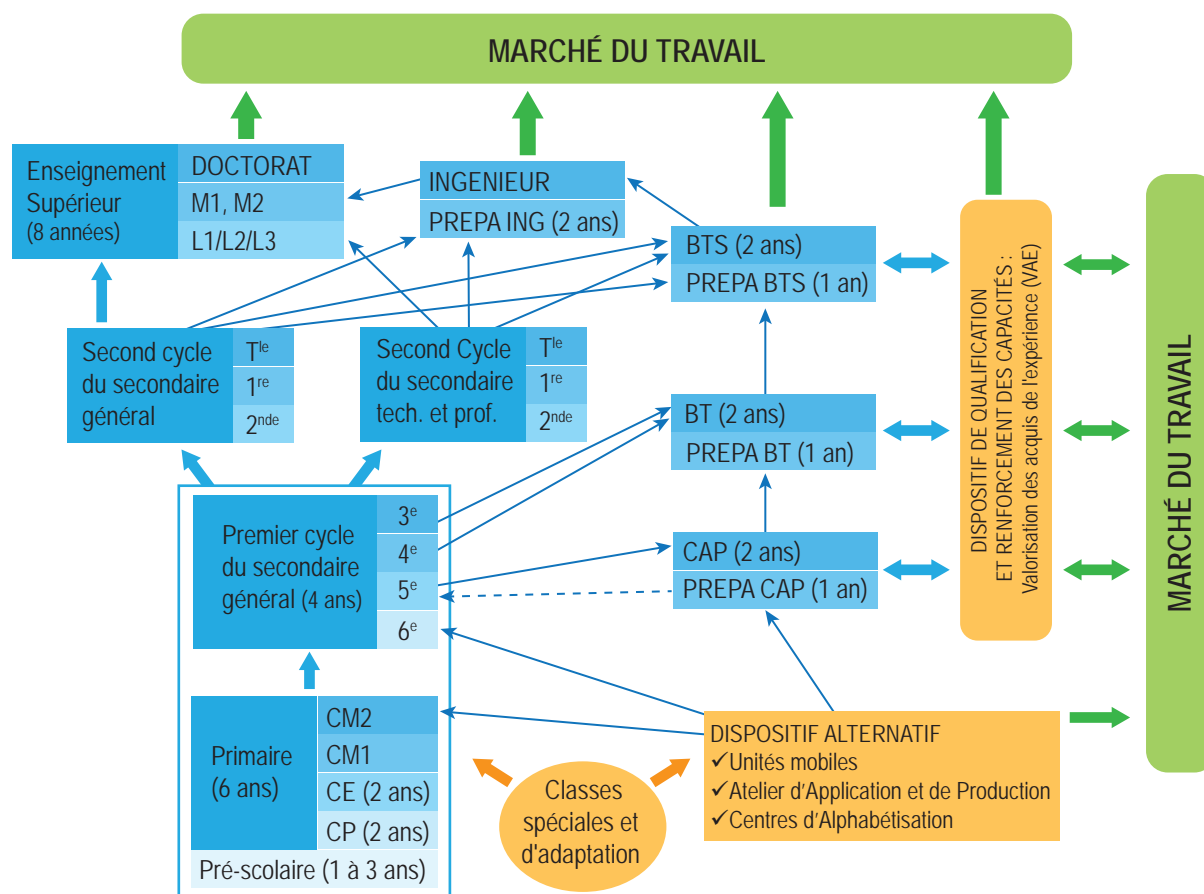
MARCHÉ DU TRAVAIL

Enseignement Supérieur (8 années)

DOCTORAT

M1, M2

L1/L2/L3

INGENIEUR

PREPA ING (2 ans)

BTS (2 ans)

PREPA BTS (1 an)

DISPOSITIF DE QUALIFICATION ET RENFORCEMENT DES CAPACITÉS : Valorisation des acquis de l'expérience (VAE)

MARCHÉ DU TRAVAIL

Second cycle du secondaire général

$T^{le}$

$1^{re}$

$2^{nde}$

Second Cycle du secondaire tech. et prof.

$T^{le}$

$1^{re}$

$2^{nde}$

BT (2 ans)

PREPA BT (1 an)

Premier cycle du secondaire général (4 ans)

$3^e$

$4^e$

$5^e$

$6^e$

CAP (2 ans)

PREPA CAP (1 an)

Primaire (6 ans)

CM2

CM1

CE (2 ans)

CP (2 ans)

Pré-scolaire (1 à 3 ans)

DISPOSITIF ALTERNATIF
✓Unités mobiles
✓Atelier d'Application et de Production
✓Centres d'Alphabétisation

Classes spéciales et d'adaptation